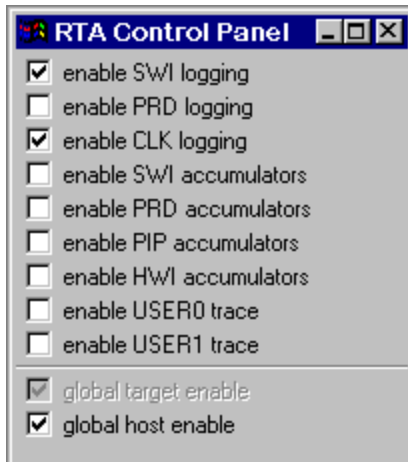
RTA Control Panel

enable SWI logging
enable PRD logging
enable CLK logging
enable SWI accumulators
enable PRD accumulators
enable PIP accumulators
enable HWI accumulators
enable USER0 trace
enable USER1 trace

global target enable
global host enable